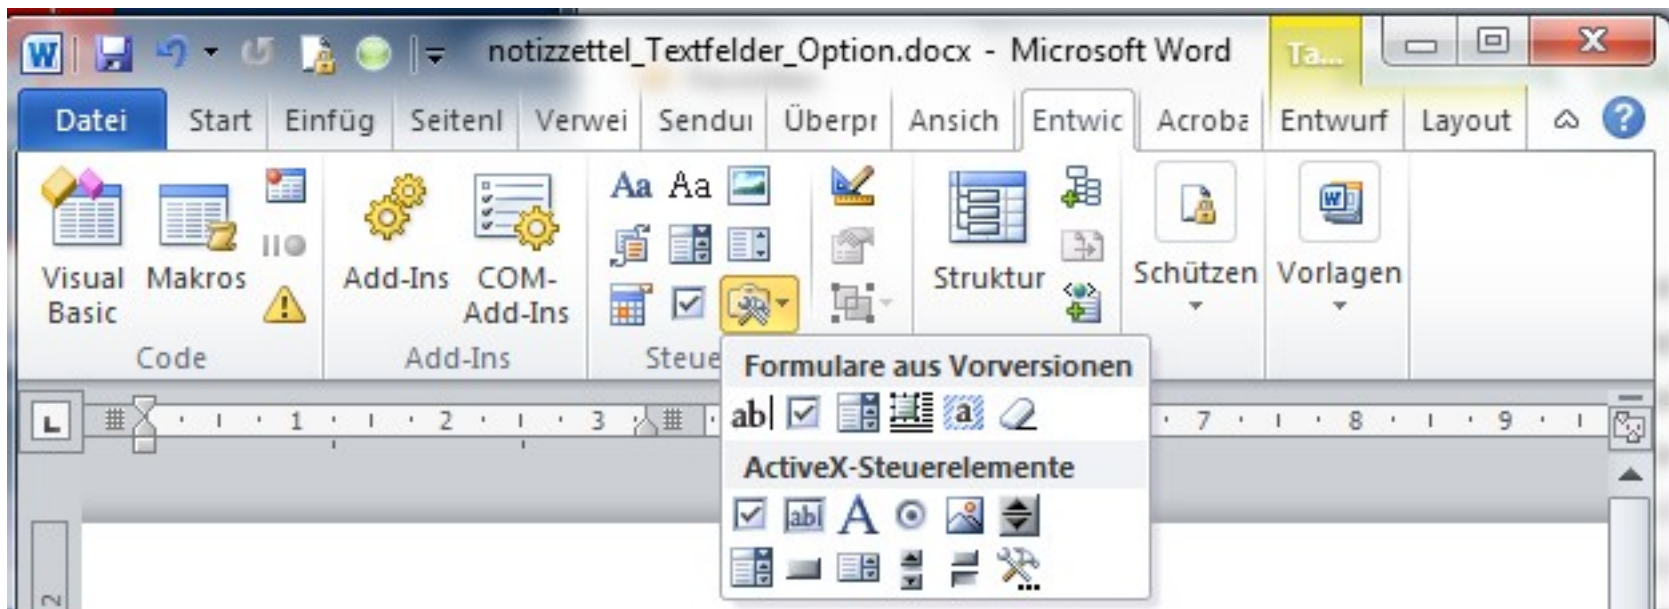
notizzettel_Textfelder_Option.docx - Microsoft Word

Ta...

Datei Start Einfüg Seitenl Verwei Sendu Überpr Ansich Entwic Acroba Entwurf Layout

Aa Aa

Visual Basic Makros Add-Ins COM-Add-Ins Struktur Schützen Vorlagen

Code Add-Ins Steue

Formulare aus Vorversionen

ab| a

ActiveX-Steuerelemente

A

1 2 3 7 8 9

2